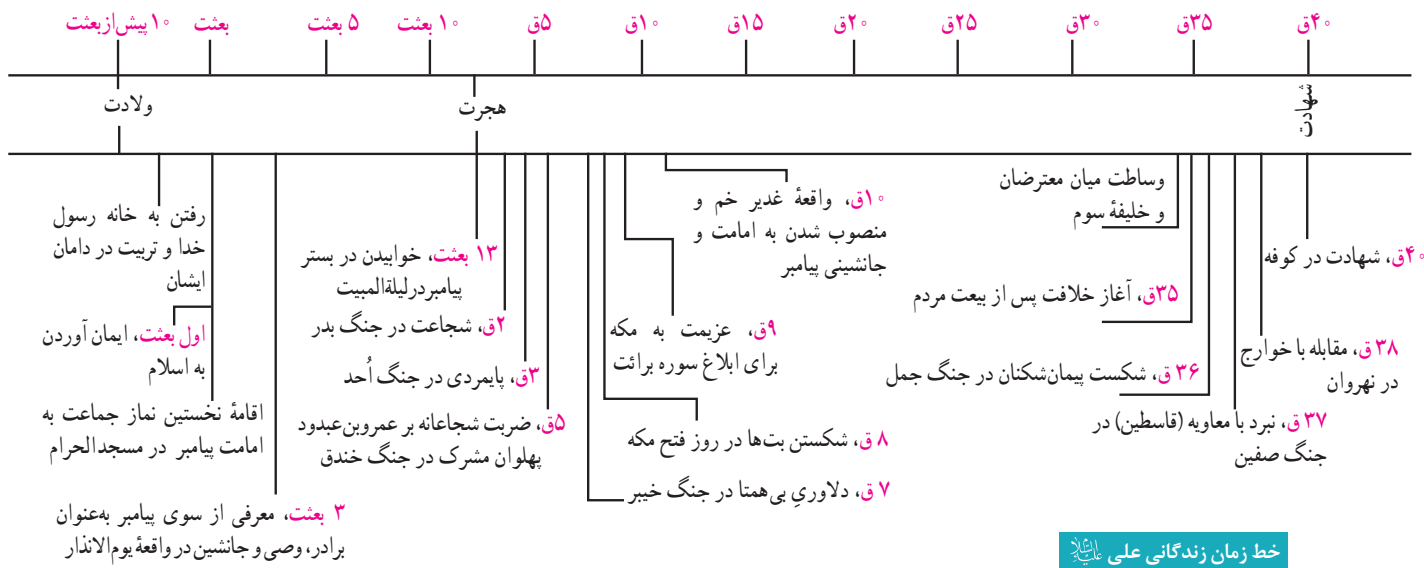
۱۰ پیش از بعثت | بعثت | ۵ بعثت | ۱۰ بعثت | ۵ق | ۱۰ق | ۱۵ق | ۲۰ق | ۲۵ق | ۳۰ق | ۳۵ق | ۴۰ق

ولادت

هجرت

شهادت

رفتن به خانه رسول خدا و تربیت در دامان ایشان

اول بعثت، ایمان آوردن به اسلام

اقامهٔ نخستین نماز جماعت به امامت پیامبر در مسجدالحرام

۳ بعثت، معرفی از سوی پیامبر به‌عنوان برادر، وصی و جانشین در واقعهٔ یوم‌الانذار

۱۳ بعثت، خوابیدن در بستر پیامبردرلیلةالمبیت

۲ق، شجاعت در جنگ بدر

۳ق، پایمردی در جنگ اُحد

۵ق، ضربت شجاعانه بر عمروبن‌عبدود پهلوان مشرک در جنگ خندق

۱۰ق، واقعهٔ غدیر خم و منصوب شدن به امامت و جانشینی پیامبر

۹ق، عزیمت به مکه برای ابلاغ سوره برائت

۸ ق، شکستن بت‌ها در روز فتح مکه

۷ ق، دلاوریِ بی‌همتا در جنگ خیبر

وساطت میان معترضان و خلیفهٔ سوم

۳۵ق، آغاز خلافت پس از بیعت مردم

۳۶ ق، شکست پیمان‌شکنان در جنگ جمل

۴۰ق، شهادت در کوفه

۳۸ ق، مقابله با خوارج در نهروان

۳۷ ق، نبرد با معاویه (قاسطین) در جنگ صفین

خط زمان زندگانی علی علیه‌السلام